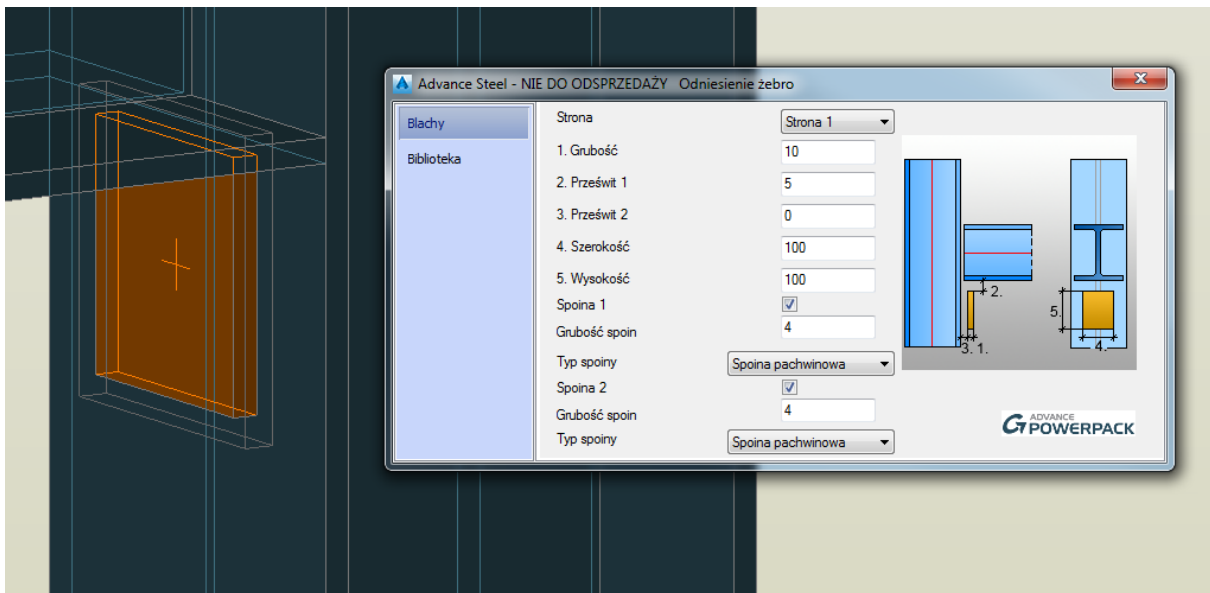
Advance Steel - NIE DO ODSPRZEDAŻY Odniesienie żebro

Blachy
Biblioteka

Strona
Strona 1
1. Grubość
10
2. Prześwit 1
5
3. Prześwit 2
0
4. Szerokość
100
5. Wysokość
100
Spoina 1
Grubość spoin
4
Typ spoiny
Spoina pachwinowa
Spoina 2
Grubość spoin
4
Typ spoiny
Spoina pachwinowa

2.
5.
3. 1.
4.

ADVANCE POWERPACK